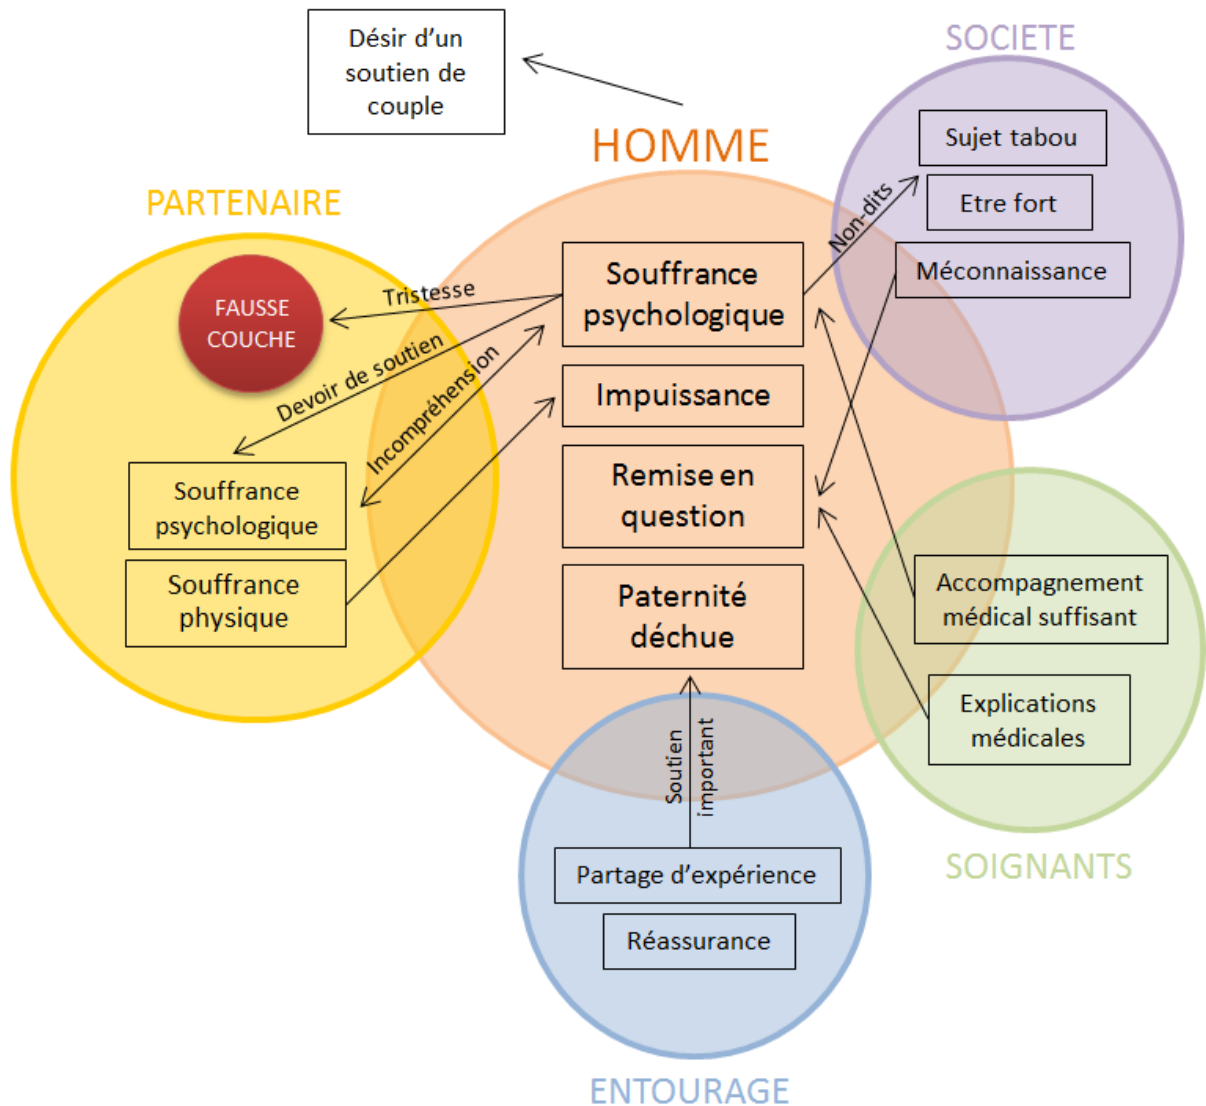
Désir d'un soutien de couple

SOCIETE

Sujet tabou

Etre fort

Méconnaissance

HOMME

PARTENAIRE

FAUSSE COUCHE

Tristesse

Non-dits

Souffrance psychologique

Devoir de soutien

Incompréhension

Impuissance

Souffrance psychologique

Remise en question

Souffrance physique

Paternité déchue

Accompagnement médical suffisant

Explications médicales

Soutien important

Partage d'expérience

Réassurance

SOIGNANTS

ENTOURAGE